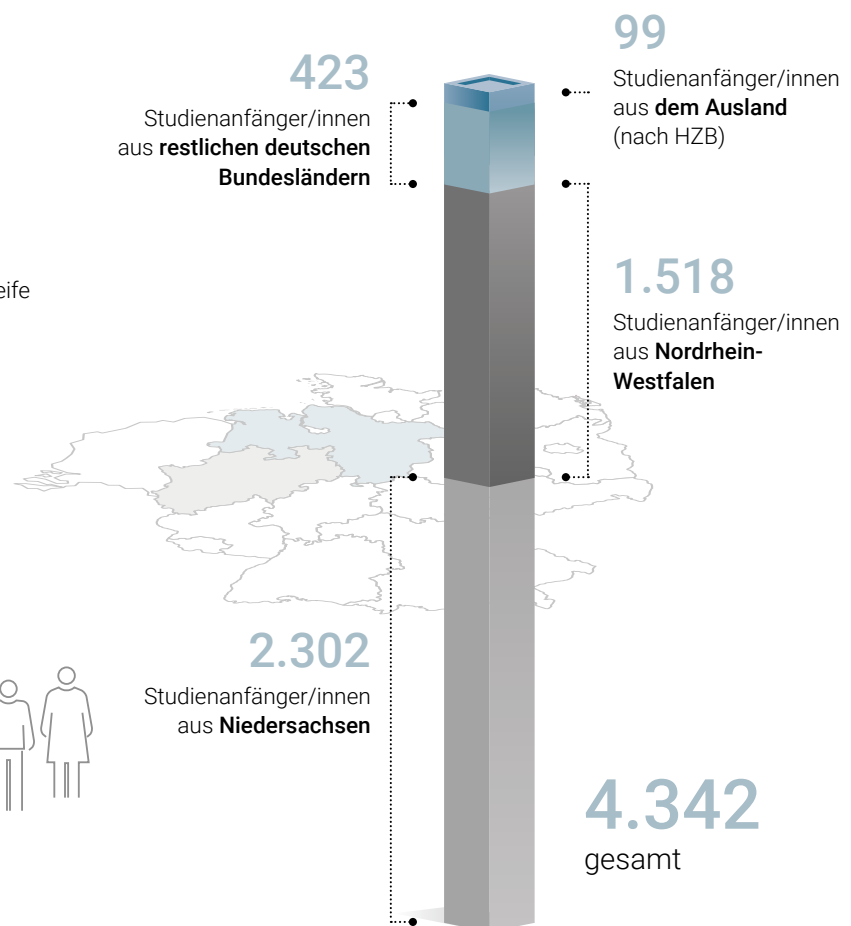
99

Studienanfänger/innen aus **dem Ausland** (nach HZB)

423

Studienanfänger/innen aus **restlichen deutschen Bundesländern**

eife

1.518

Studienanfänger/innen aus **Nordrhein-Westfalen**

2.302

Studienanfänger/innen aus **Niedersachsen**

4.342

gesamt